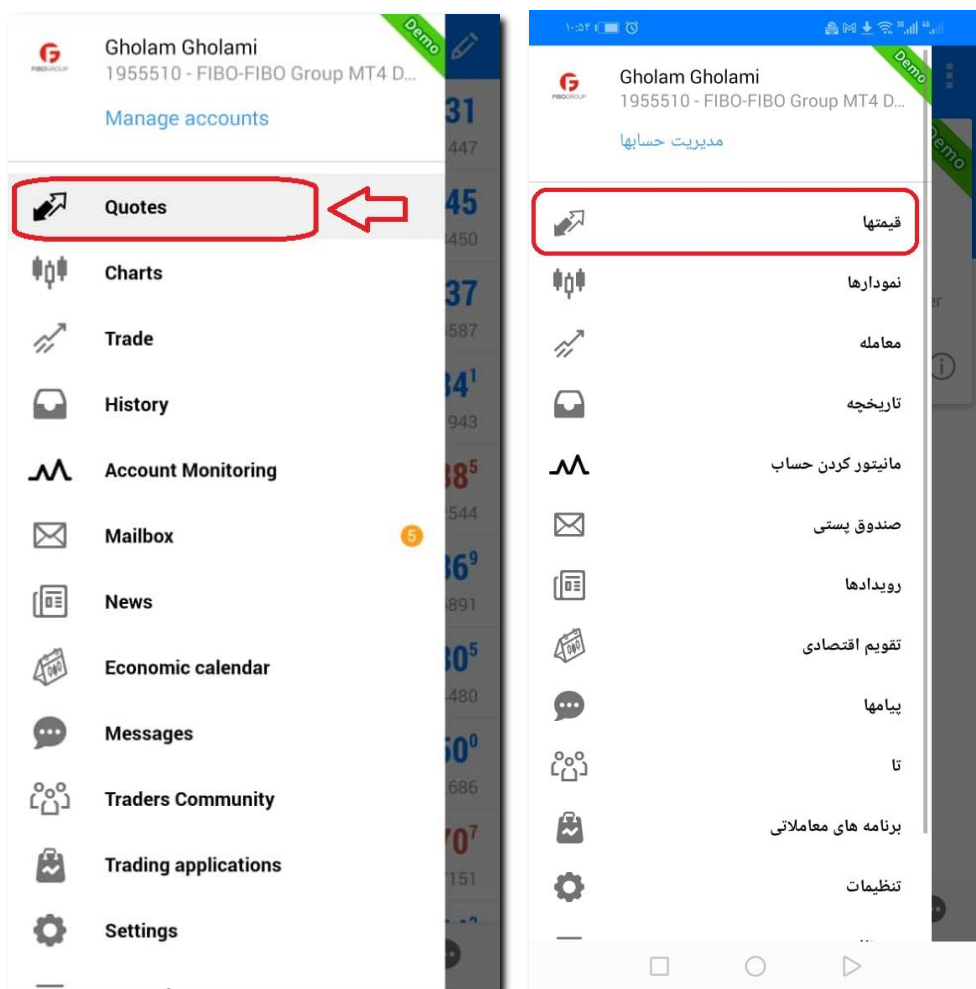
Demo

FIBOGROUP

Gholam Gholami
1955510 - FIBO-FIBO Group MT4 D...

Manage accounts

Quotes

Charts

Trade

History

Account Monitoring

Mailbox 5

News

Economic calendar

Messages

Traders Community

Trading applications

Settings

31
447
45
450
37
587
$34^1$
943
$88^5$
544
$36^9$
891
$30^5$
480
$50^0$
686
$70^7$
151

۱:۵۲

Demo

FIBOGROUP

Gholam Gholami
1955510 - FIBO-FIBO Group MT4 D...

مدیریت حسابها

Demo

قیمتها

نمودارها

معامله

تاریخچه

مانیتور کردن حساب

صندوق پستی

رویدادها

تقویم اقتصادی

پیامها

تا

برنامه های معاملاتی

تنظیمات